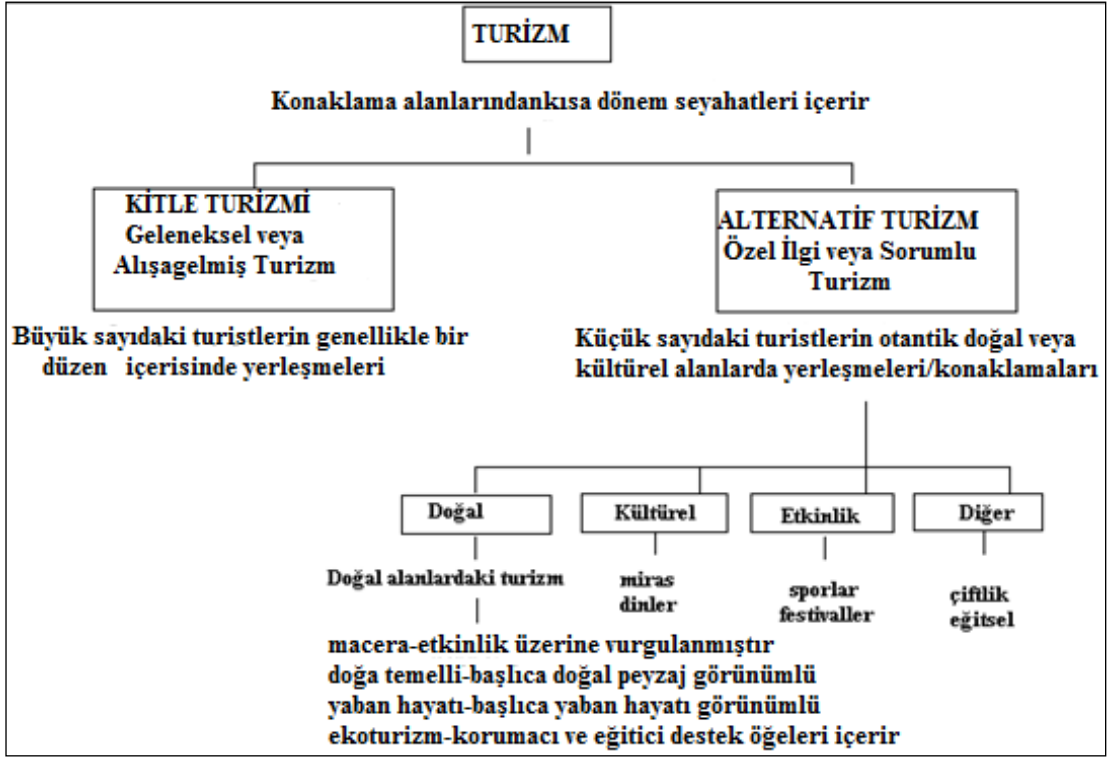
TURİZM

Konaklama alanlarındankısa dönem seyahatleri içerir

KİTLE TURİZMİ
Geleneksel veya
Alışagelmiş Turizm

ALTERNATİF TURİZM
Özel İlgi veya Sorumlu
Turizm

Büyük sayıdaki turistlerin genellikle bir düzen içerisinde yerleşmeleri

Küçük sayıdaki turistlerin otantik doğal veya kültürel alanlarda yerleşmeleri/konaklamaları

Doğal

Kültürel

Etkinlik

Diğer

Doğal alanlardaki turizm

miras
dinler

sporlar
festivaller

çiftlik
eğitsel

macera-etkinlik üzerine vurgulanmıştır
doğa temelli-başlıca doğal peyzaj görünümlü
yaban hayatı-başlıca yaban hayatı görünümlü
ekoturizm-korumacı ve eğitici destek öğeleri içerir